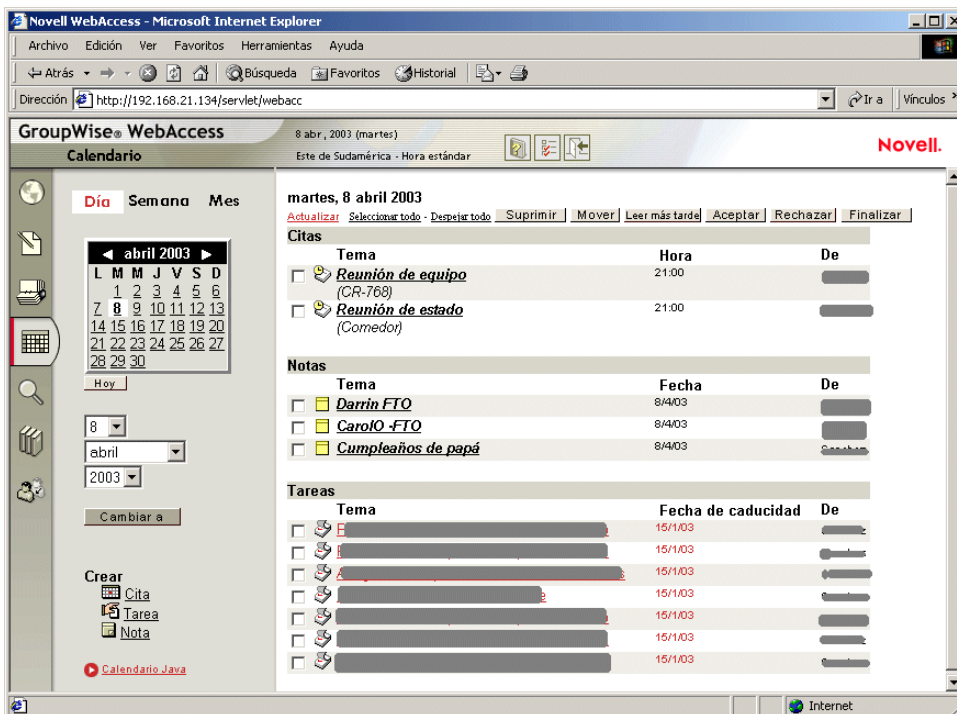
Novell WebAccess - Microsoft Internet Explorer

Archivo Edición Ver Favoritos Herramientas Ayuda

Atrás Búsqueda Favoritos Historial

Dirección http://192.168.21.134/servlet/webacc Ir a Vínculos

GroupWise® WebAccess
Calendario

8 abr , 2003 (martes)
Este de Sudamérica - Hora estándar

Novell.

Día Semana Mes

abril 2003

| L | M | M | J | V | S | D |
|---|---|---|---|---|---|---|
| | 1 | 2 | 3 | 4 | 5 | 6 |
| 7 | 8 | 9 | 10 | 11 | 12 | 13 |
| 14 | 15 | 16 | 17 | 18 | 19 | 20 |
| 21 | 22 | 23 | 24 | 25 | 26 | 27 |
| 28 | 29 | 30 | | | | |

Hoy

8
abril
2003

Cambiar a

Crear
Cita
Tarea
Nota

Calendario Java

martes, 8 abril 2003

Actualizar Seleccionar todo - Despejar todo Suprimir Mover Leer más tarde Aceptar Rechazar Finalizar

Citas

| Tema | Hora | De |
|---|---|---|
| Reunión de equipo (CR-768) | 21:00 | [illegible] |
| Reunión de estado (Comedor) | 21:00 | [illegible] |

Notas

| Tema | Fecha | De |
|---|---|---|
| Darrin FTO | 8/4/03 | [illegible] |
| CarolO -FTO | 8/4/03 | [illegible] |
| Cumpleaños de papá | 8/4/03 | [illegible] |

Tareas

| Tema | Fecha de caducidad | De |
|---|---|---|
| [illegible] | 15/1/03 | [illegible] |
| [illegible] | 15/1/03 | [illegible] |
| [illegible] | 15/1/03 | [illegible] |
| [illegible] | 15/1/03 | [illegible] |
| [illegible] | 15/1/03 | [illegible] |
| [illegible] | 15/1/03 | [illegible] |
| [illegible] | 15/1/03 | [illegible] |

Internet